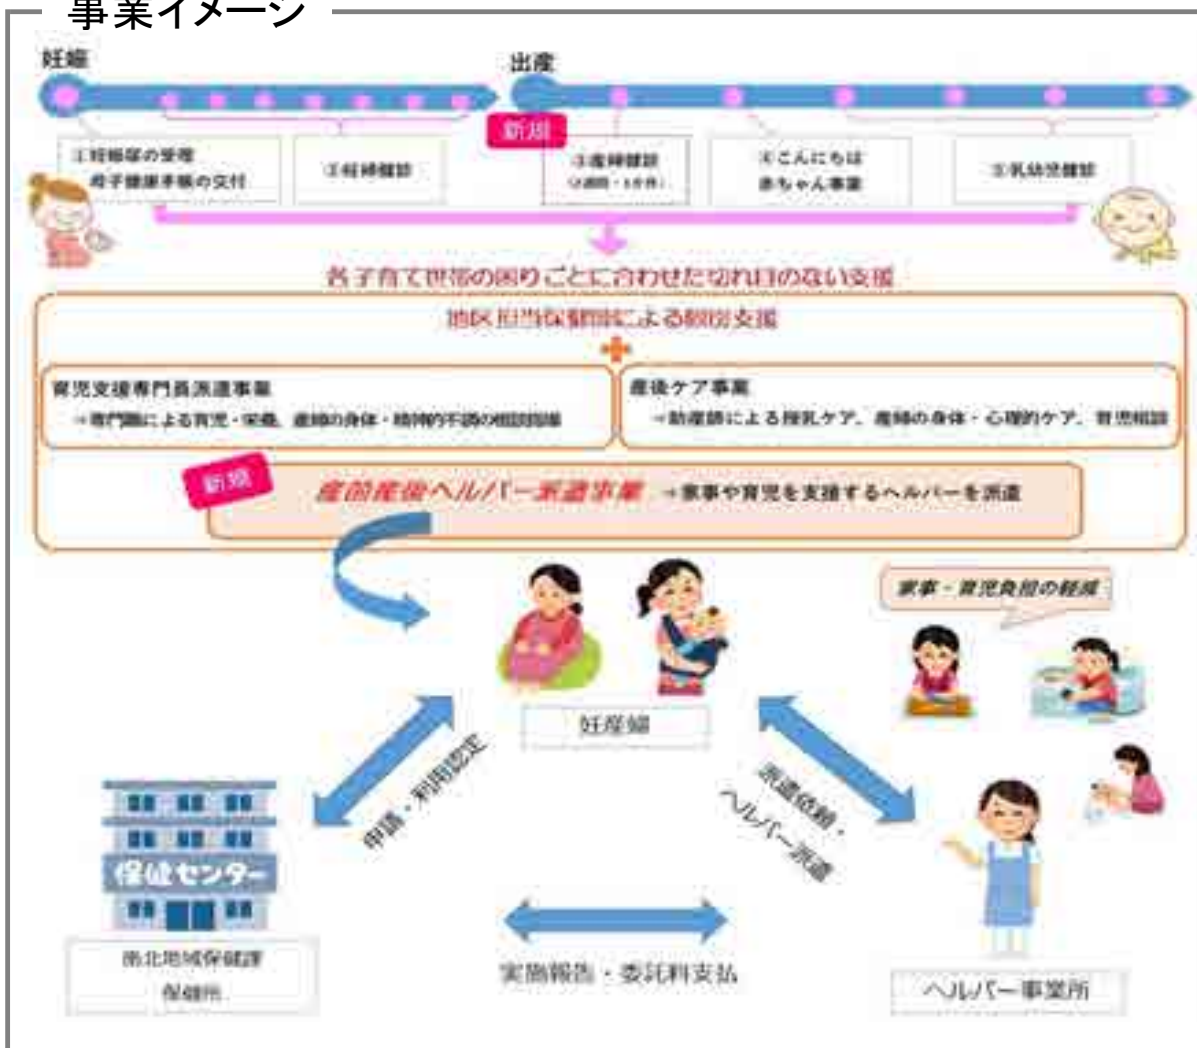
事業イメージ

妊娠

出産

新規

①妊娠届の受理 母子健康手帳の交付

②妊婦健診

③産婦健診 (2週間・1か月)

④こんにちは赤ちゃん事業

⑤乳幼児健診

各子育て世帯の困りごとに合わせた切れ目のない支援

地区担当保健師による個別支援

育児支援専門員派遣事業
→専門職による育児・栄養、産婦の身体・精神的不調の相談指導

産後ケア事業
→助産師による授乳ケア、産婦の身体・心理的ケア、育児相談

新規

産前産後ヘルパー派遣事業 →家事や育児を支援するヘルパーを派遣

家事・育児負担の軽減

妊産婦

申請・利用認定

派遣依頼・ヘルパー派遣

保健センター

南北地域保健課 保健所

実施報告・委託料支払

ヘルパー事業所